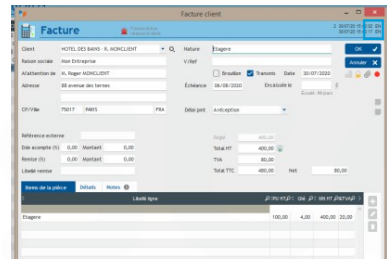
Facture client

Facture

OK

Annuler

Client HOTEL DES BAINS - R. MONCLIENT

Nature Etagere

Raison sociale Mon Entreprise

V/Ref

A l'attention de M. Roger MONCLIENT

Brouillon

Transmis

Date 30/07/2020

Adresse 88 avenue des termes

Echéance 06/08/2020

Encaissée le

CP/Ville 75017 PARIS FRA

Délai paiement Anticipation

Référence externe

Dont acompte (%) 0,00 Montant 0,00

Total HT 400,00

Remise (%) 0,00 Montant 0,00

TVA 80,00

Libellé remise

Total TTC 480,00 Net 80,00

Items de la pièce

Détails

Notes

Libellé ligne

Etagere 100,00 4,00 400,00 20,00